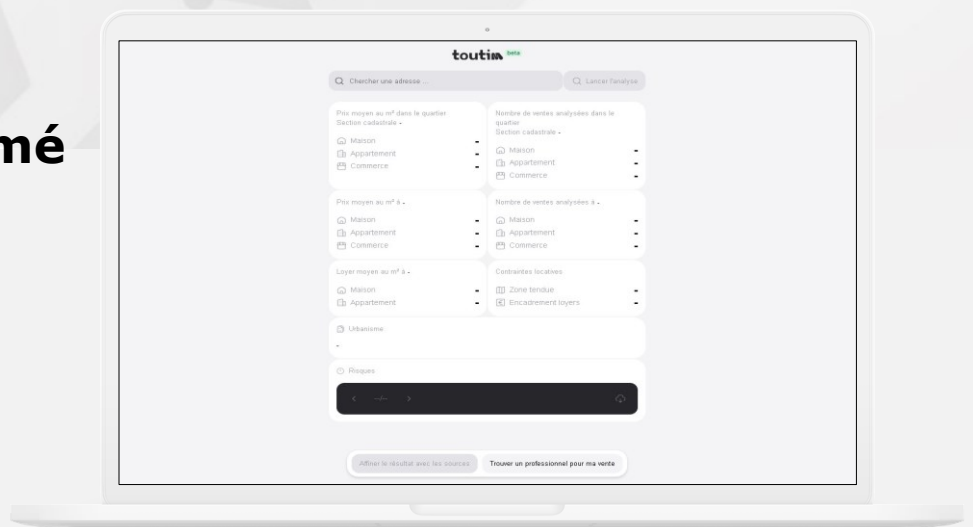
mé

toutim beta

Chercher une adresse ...

Lancer l'analyse

Prix moyen au m² dans le quartier
Section cadastrale -

Maison -
Appartement -
Commerce -

Nombre de ventes analysées dans le quartier
Section cadastrale -

Maison -
Appartement -
Commerce -

Prix moyen au m² à -

Maison -
Appartement -
Commerce -

Nombre de ventes analysées à -

Maison -
Appartement -
Commerce -

Loyer moyen au m² à -

Maison -
Appartement -

Contraintes locatives

Zone tendue -
Encadrement loyers -

Urbanisme

-

Risques

< -/- >

Affiner le résultat avec les sources

Trouver un professionnel pour ma vente